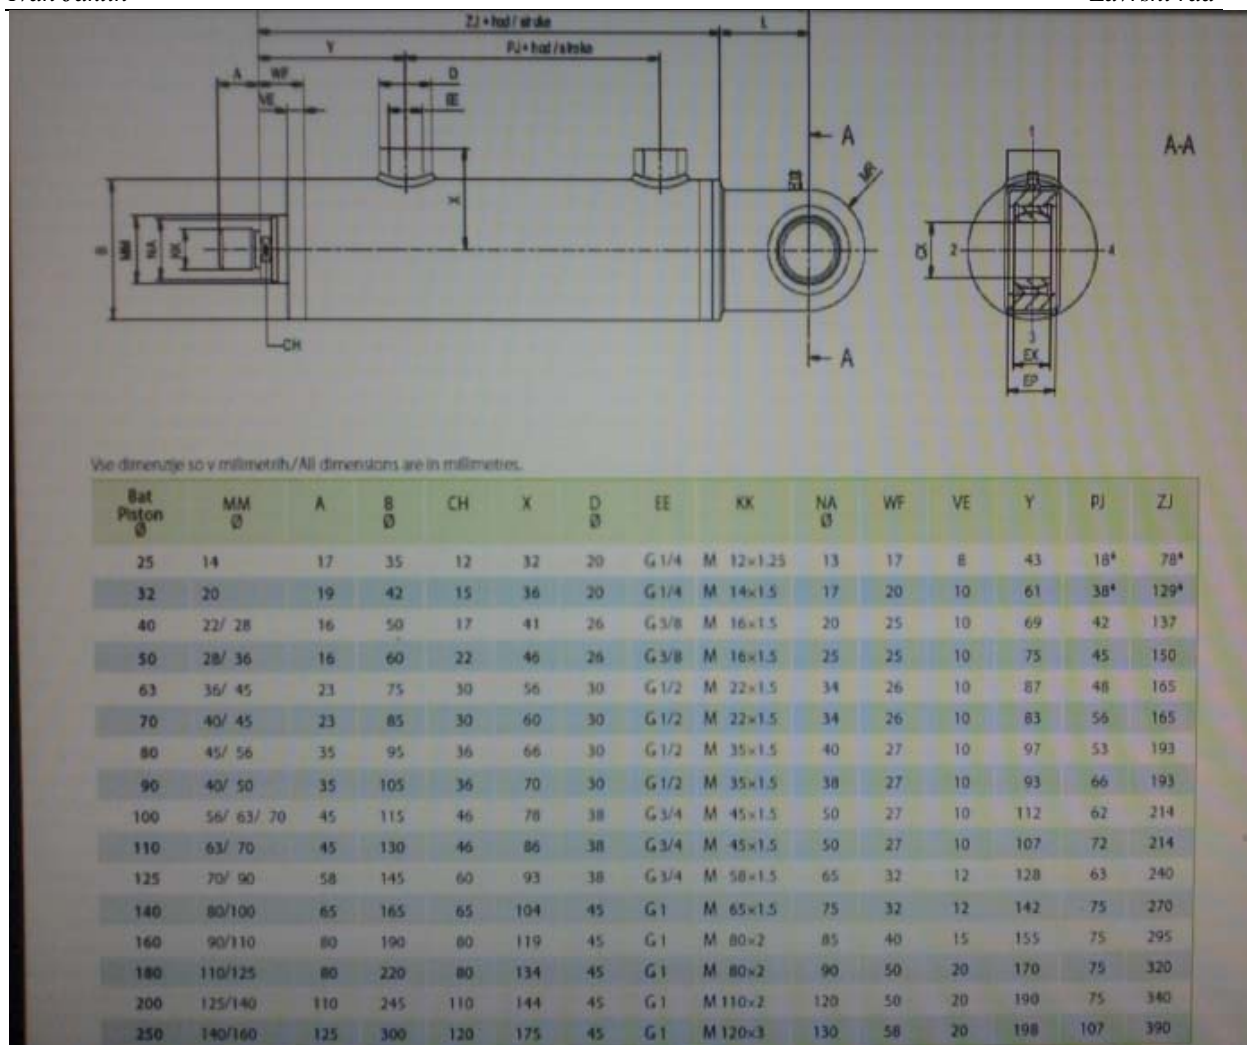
ZJ + hod / stroke
L
Y
PJ + hod / stroke
A
WF
VE
D
EE
A
A-A
1
2
4
3
CK
EX
EP
MR
X
B
MM
NA
KK
CH
A

Vse dimenzije so v milimetrih / All dimensions are in millimetres.

| Bat Piston Ø | MM Ø | A | B Ø | CH | X | D Ø | EE | KK | NA Ø | WF | VE | Y | PJ | ZJ |
|---|---|---|---|---|---|---|---|---|---|---|---|---|---|---|
| 25 | 14 | 17 | 35 | 12 | 32 | 20 | G 1/4 | M 12×1.25 | 13 | 17 | 8 | 43 | 18* | 78* |
| 32 | 20 | 19 | 42 | 15 | 36 | 20 | G 1/4 | M 14×1.5 | 17 | 20 | 10 | 61 | 38* | 129* |
| 40 | 22/ 28 | 16 | 50 | 17 | 41 | 26 | G 3/8 | M 16×1.5 | 20 | 25 | 10 | 69 | 42 | 137 |
| 50 | 28/ 36 | 16 | 60 | 22 | 46 | 26 | G 3/8 | M 16×1.5 | 25 | 25 | 10 | 75 | 45 | 150 |
| 63 | 36/ 45 | 23 | 75 | 30 | 56 | 30 | G 1/2 | M 22×1.5 | 34 | 26 | 10 | 87 | 48 | 165 |
| 70 | 40/ 45 | 23 | 85 | 30 | 60 | 30 | G 1/2 | M 22×1.5 | 34 | 26 | 10 | 83 | 56 | 165 |
| 80 | 45/ 56 | 35 | 95 | 36 | 66 | 30 | G 1/2 | M 35×1.5 | 40 | 27 | 10 | 97 | 53 | 193 |
| 90 | 40/ 50 | 35 | 105 | 36 | 70 | 30 | G 1/2 | M 35×1.5 | 38 | 27 | 10 | 93 | 66 | 193 |
| 100 | 56/ 63/ 70 | 45 | 115 | 46 | 78 | 38 | G 3/4 | M 45×1.5 | 50 | 27 | 10 | 112 | 62 | 214 |
| 110 | 63/ 70 | 45 | 130 | 46 | 86 | 38 | G 3/4 | M 45×1.5 | 50 | 27 | 10 | 107 | 72 | 214 |
| 125 | 70/ 90 | 58 | 145 | 60 | 93 | 38 | G 3/4 | M 58×1.5 | 65 | 32 | 12 | 128 | 63 | 240 |
| 140 | 80/100 | 65 | 165 | 65 | 104 | 45 | G 1 | M 65×1.5 | 75 | 32 | 12 | 142 | 75 | 270 |
| 160 | 90/110 | 80 | 190 | 80 | 119 | 45 | G 1 | M 80×2 | 85 | 40 | 15 | 155 | 75 | 295 |
| 180 | 110/125 | 80 | 220 | 80 | 134 | 45 | G 1 | M 80×2 | 90 | 50 | 20 | 170 | 75 | 320 |
| 200 | 125/140 | 110 | 245 | 110 | 144 | 45 | G 1 | M 110×2 | 120 | 50 | 20 | 190 | 75 | 340 |
| 250 | 140/160 | 125 | 300 | 120 | 175 | 45 | G 1 | M 120×3 | 130 | 58 | 20 | 198 | 107 | 390 |